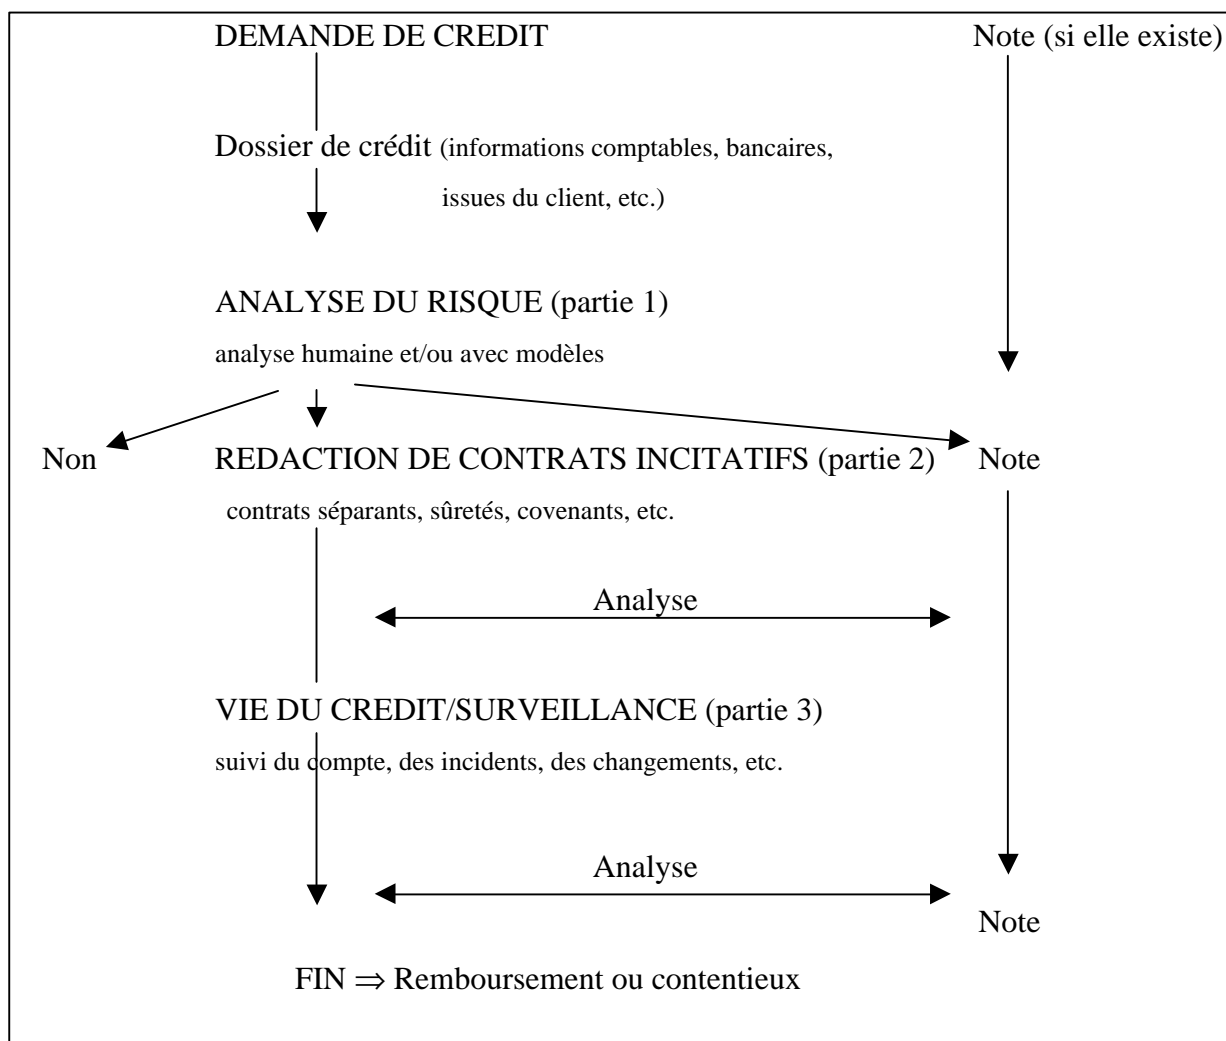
DEMANDE DE CREDIT

Note (si elle existe)

Dossier de crédit (informations comptables, bancaires, issues du client, etc.)

ANALYSE DU RISQUE (partie 1)

analyse humaine et/ou avec modèles

Non

REDACTION DE CONTRATS INCITATIFS (partie 2)

Note

contrats séparants, sûretés, covenants, etc.

Analyse

VIE DU CREDIT/SURVEILLANCE (partie 3)

suivi du compte, des incidents, des changements, etc.

Analyse

Note

FIN $\Rightarrow$ Remboursement ou contentieux